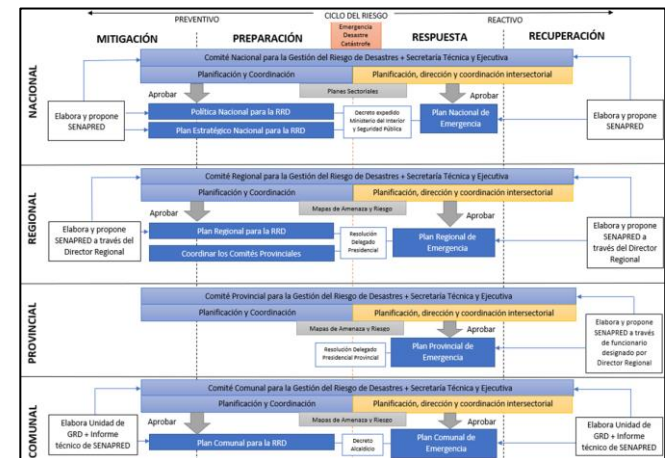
CICLO DEL RIESGO

PREVENTIVO

REACTIVO

MITIGACIÓN

PREPARACIÓN

Emergencia
Desastre
Catástrofe

RESPUESTA

RECUPERACIÓN

NACIONAL

Comité Nacional para la Gestión del Riesgo de Desastres + Secretaría Técnica y Ejecutiva

Planificación y Coordinación

Planificación, dirección y coordinación intersectorial

Planes Sectoriales

Elabora y propone SENAPRED

Aprobar

Aprobar

Política Nacional para la RRD

Decreto expedido Ministerio del Interior y Seguridad Pública

Plan Nacional de Emergencia

Elabora y propone SENAPRED

Plan Estratégico Nacional para la RRD

REGIONAL

Comité Regional para la Gestión del Riesgo de Desastres + Secretaría Técnica y Ejecutiva

Planificación y Coordinación

Planificación, dirección y coordinación intersectorial

Mapas de Amenaza y Riesgo

Aprobar

Aprobar

Elabora y propone SENAPRED a través del Director Regional

Plan Regional para la RRD

Resolución Delegado Presidencial

Plan Regional de Emergencia

Elabora y propone SENAPRED a través del Director Regional

Coordinar los Comités Provinciales

PROVINCIAL

Comité Provincial para la Gestión del Riesgo de Desastres + Secretaría Técnica y Ejecutiva

Planificación y Coordinación

Planificación, dirección y coordinación intersectorial

Mapas de Amenaza y Riesgo

Aprobar

Resolución Delegado Presidencial Provincial

Plan Provincial de Emergencia

Elabora y propone SENAPRED a través de funcionario designado por Director Regional

COMUNAL

Comité Comunal para la Gestión del Riesgo de Desastres + Secretaría Técnica y Ejecutiva

Planificación y Coordinación

Planificación, dirección y coordinación intersectorial

Mapas de Amenaza y Riesgo

Elabora Unidad de GRD + Informe técnico de SENAPRED

Aprobar

Aprobar

Plan Comunal para la RRD

Decreto Alcaldicio

Plan Comunal de Emergencia

Elabora Unidad de GRD + Informe técnico de SENAPRED